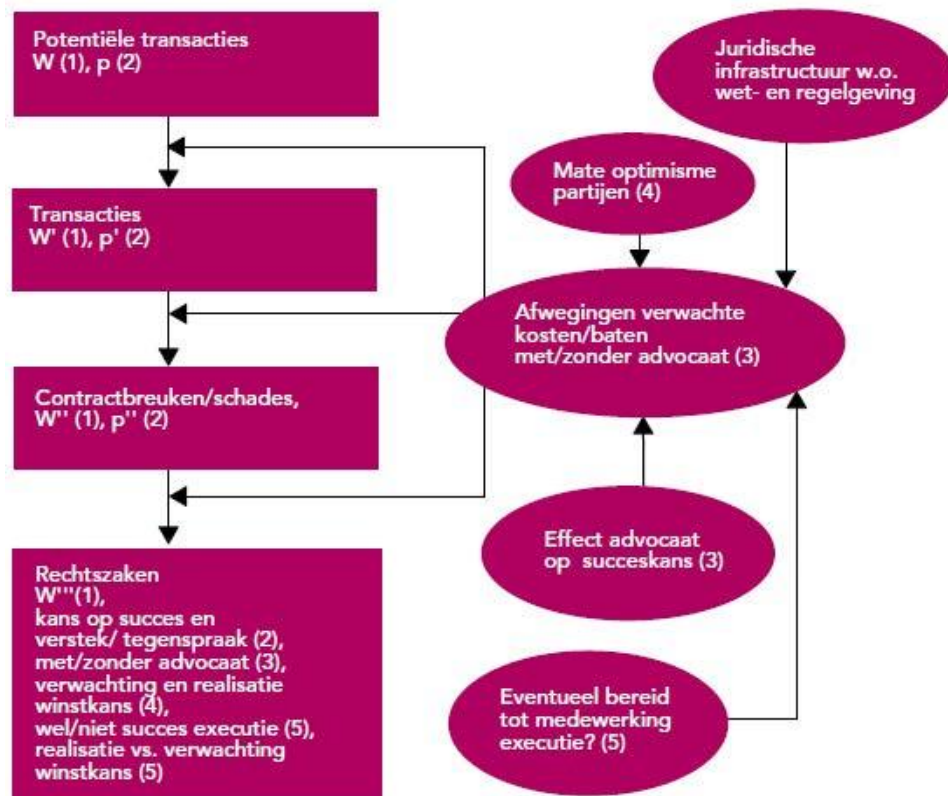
Potentiële transacties
W (1), p (2)

Juridische infrastructuur w.o. wet- en regelgeving

Mate optimisme partijen (4)

Transacties
W' (1), p' (2)

Afwegingen verwachte kosten/baten met/zonder advocaat (3)

Contractbreuken/schades,
W'' (1), p'' (2)

Effect advocaat op succeskans (3)

Rechtszaken
W'''(1),
kans op succes en verstek/ tegenspraak (2),
met/zonder advocaat (3),
verwachting en realisatie winstkans (4),
wel/niet succes executie (5),
realisatie vs. verwachting winstkans (5)

Eventueel bereid tot medewerking executie? (5)